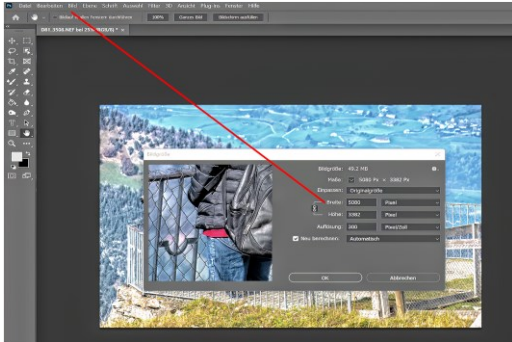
Datei Bearbeiten Bild Ebene Schrift Auswahl Filter 3D Ansicht Plug-ins Fenster Hilfe

Bildlauf in allen Fenstern durchführen 100% Ganzes Bild Bildschirm ausfüllen

DEF_3506.NEF bei 25% (RGB/8)

Bildgröße

Bildgröße: 45,2 MB

Maße: 5000 Px × 3982 Px

Einpassen: Originalgröße

Breite: 5000 Pixel

Höhe: 3982 Pixel

Auflösung: 300 Pixel/Zoll

Neu berechnen: Automatisch

OK

Abbrechen